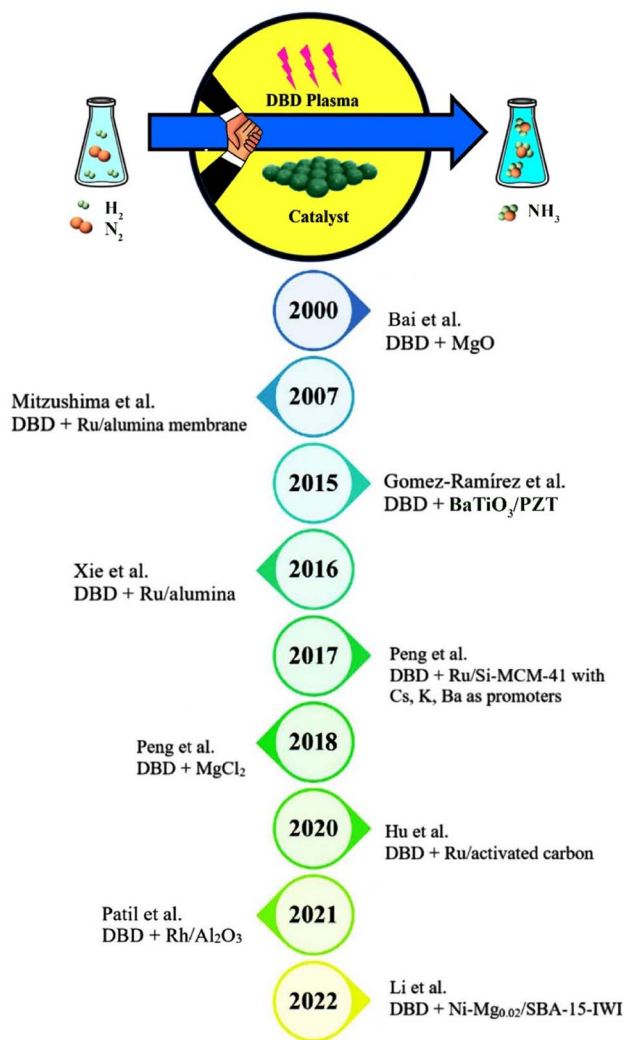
DBD Plasma

Catalyst

$H_2$
$N_2$

$NH_3$

2000
Bai et al.
DBD + MgO

2007
Mitzushima et al.
DBD + Ru/alumina membrane

2015
Gomez-Ramírez et al.
DBD + $BaTiO_3$/PZT

2016
Xie et al.
DBD + Ru/alumina

2017
Peng et al.
DBD + Ru/Si-MCM-41 with Cs, K, Ba as promoters

2018
Peng et al.
DBD + $MgCl_2$

2020
Hu et al.
DBD + Ru/activated carbon

2021
Patil et al.
DBD + $Rh/Al_2O_3$

2022
Li et al.
DBD + Ni-$Mg_{0.02}$/SBA-15-IWI